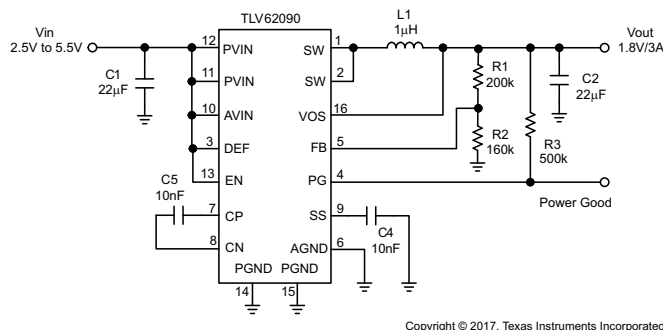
Vin
2.5V to 5.5V

TLV62090

L1
1μH

Vout
1.8V/3A

C1
22μF

12 PVIN
11 PVIN
10 AVIN
3 DEF
13 EN
7 CP
8 CN

SW 1
SW 2
VOS 16
FB 5
PG 4
SS 9
AGND 6

PGND PGND
14 15

R1
200k

R2
160k

C2
22μF

R3
500k

C5
10nF

C4
10nF

Power Good

Copyright © 2017, Texas Instruments Incorporated